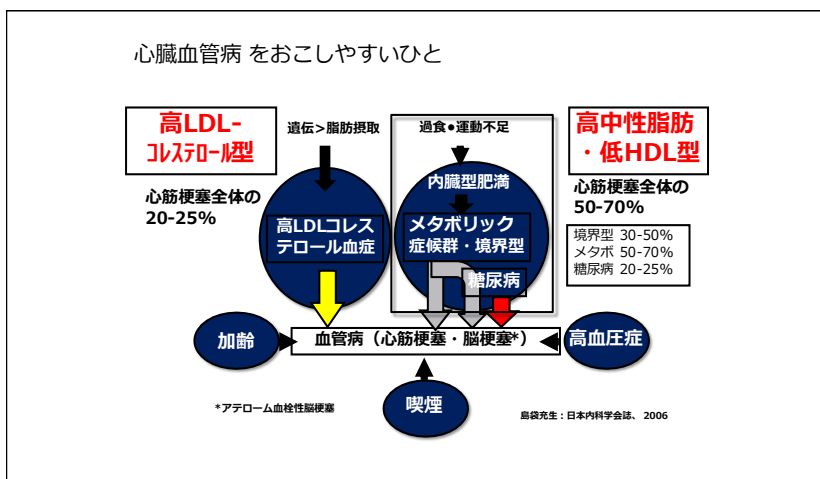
心臓血管病 をおこしやすいひと

高LDL-コレステロール型

心筋梗塞全体の 20-25%

遺伝＞脂肪摂取

高LDLコレステロール血症

過食・運動不足

内臓型肥満

メタボリック症候群・境界型

糖尿病

高中性脂肪・低HDL型

心筋梗塞全体の 50-70%

境界型 30-50%
メタボ 50-70%
糖尿病 20-25%

加齢

血管病（心筋梗塞・脳梗塞*）

高血圧症

喫煙

*アテローム血栓性脳梗塞

島袋充生：日本内科学会誌、2006